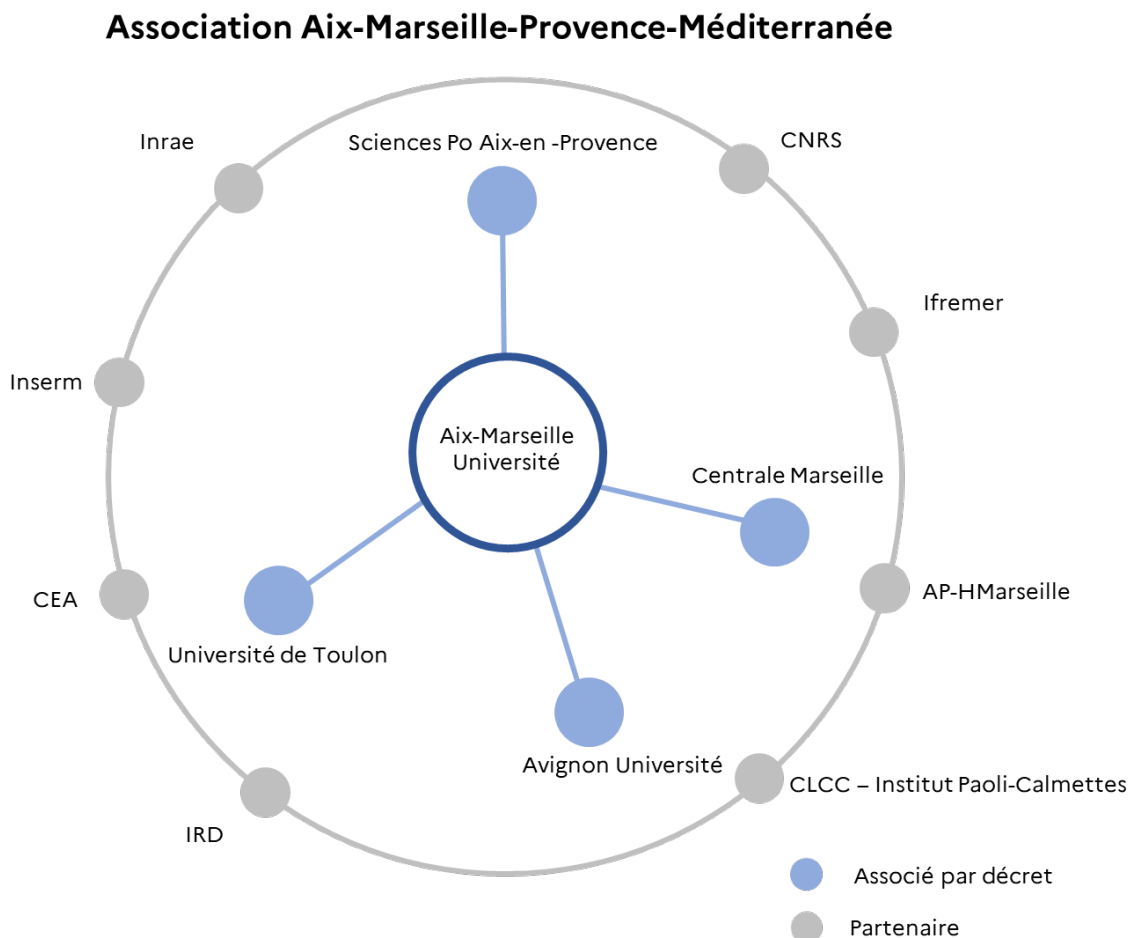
Association Aix-Marseille-Provence-Méditerranée

Inrae

Sciences Po Aix-en -Provence

CNRS

Ifremer

Inserm

Aix-Marseille Université

Centrale Marseille

AP-HMarseille

CEA

Université de Toulon

Avignon Université

CLCC – Institut Paoli-Calmettes

IRD

Associé par décret

Partenaire